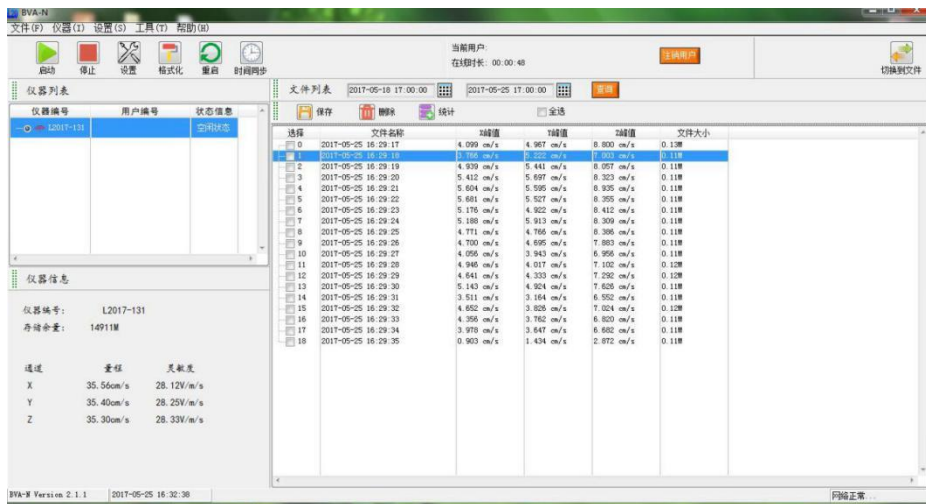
BVA-N

文件(F) 仪器(I) 设置(S) 工具(T) 帮助(H)

启动 停止 设置 格式化 重启 时间同步

当前用户:
在线时长: 00:00:48

注销用户

切换到文件

仪器列表

| 仪器编号 | 用户编号 | 状态信息 |
|---|---|---|
| L2017-131 | | 空闲状态 |

仪器信息

仪器编号: L2017-131
存储余量: 14911M

| 通道 | 量程 | 灵敏度 |
|---|---|---|
| X | 35.56cm/s | 28.12V/m/s |
| Y | 35.40cm/s | 28.25V/m/s |
| Z | 35.30cm/s | 28.33V/m/s |

文件列表 2017-05-18 17:00:00 2017-05-25 17:00:00 查询

保存 删除 统计 全选

| 选择 | 文件名称 | X峰值 | Y峰值 | Z峰值 | 文件大小 |
|---|---|---|---|---|---|
| 0 | 2017-05-25 16:29:17 | 4.099 cm/s | 4.967 cm/s | 8.800 cm/s | 0.13M |
| 1 | 2017-05-25 16:29:18 | 3.766 cm/s | 5.222 cm/s | 7.903 cm/s | 0.11M |
| 2 | 2017-05-25 16:29:19 | 4.939 cm/s | 5.441 cm/s | 8.057 cm/s | 0.11M |
| 3 | 2017-05-25 16:29:20 | 5.412 cm/s | 5.697 cm/s | 8.323 cm/s | 0.11M |
| 4 | 2017-05-25 16:29:21 | 5.604 cm/s | 5.595 cm/s | 8.935 cm/s | 0.11M |
| 5 | 2017-05-25 16:29:22 | 5.681 cm/s | 5.527 cm/s | 8.355 cm/s | 0.11M |
| 6 | 2017-05-25 16:29:23 | 5.176 cm/s | 4.922 cm/s | 8.412 cm/s | 0.11M |
| 7 | 2017-05-25 16:29:24 | 5.188 cm/s | 5.913 cm/s | 8.309 cm/s | 0.11M |
| 8 | 2017-05-25 16:29:25 | 4.771 cm/s | 4.766 cm/s | 8.386 cm/s | 0.11M |
| 9 | 2017-05-25 16:29:26 | 4.700 cm/s | 4.695 cm/s | 7.883 cm/s | 0.11M |
| 10 | 2017-05-25 16:29:27 | 4.056 cm/s | 3.943 cm/s | 6.956 cm/s | 0.11M |
| 11 | 2017-05-25 16:29:28 | 4.946 cm/s | 4.017 cm/s | 7.102 cm/s | 0.12M |
| 12 | 2017-05-25 16:29:29 | 4.841 cm/s | 4.333 cm/s | 7.292 cm/s | 0.12M |
| 13 | 2017-05-25 16:29:30 | 5.143 cm/s | 4.924 cm/s | 7.626 cm/s | 0.11M |
| 14 | 2017-05-25 16:29:31 | 3.511 cm/s | 3.164 cm/s | 6.552 cm/s | 0.11M |
| 15 | 2017-05-25 16:29:32 | 4.652 cm/s | 3.826 cm/s | 7.024 cm/s | 0.12M |
| 16 | 2017-05-25 16:29:33 | 4.356 cm/s | 3.762 cm/s | 6.820 cm/s | 0.11M |
| 17 | 2017-05-25 16:29:34 | 3.978 cm/s | 3.647 cm/s | 6.682 cm/s | 0.11M |
| 18 | 2017-05-25 16:29:35 | 0.903 cm/s | 1.434 cm/s | 2.872 cm/s | 0.11M |

BVA-N Version 2.1.1 2017-05-25 16:32:38 网络正常...